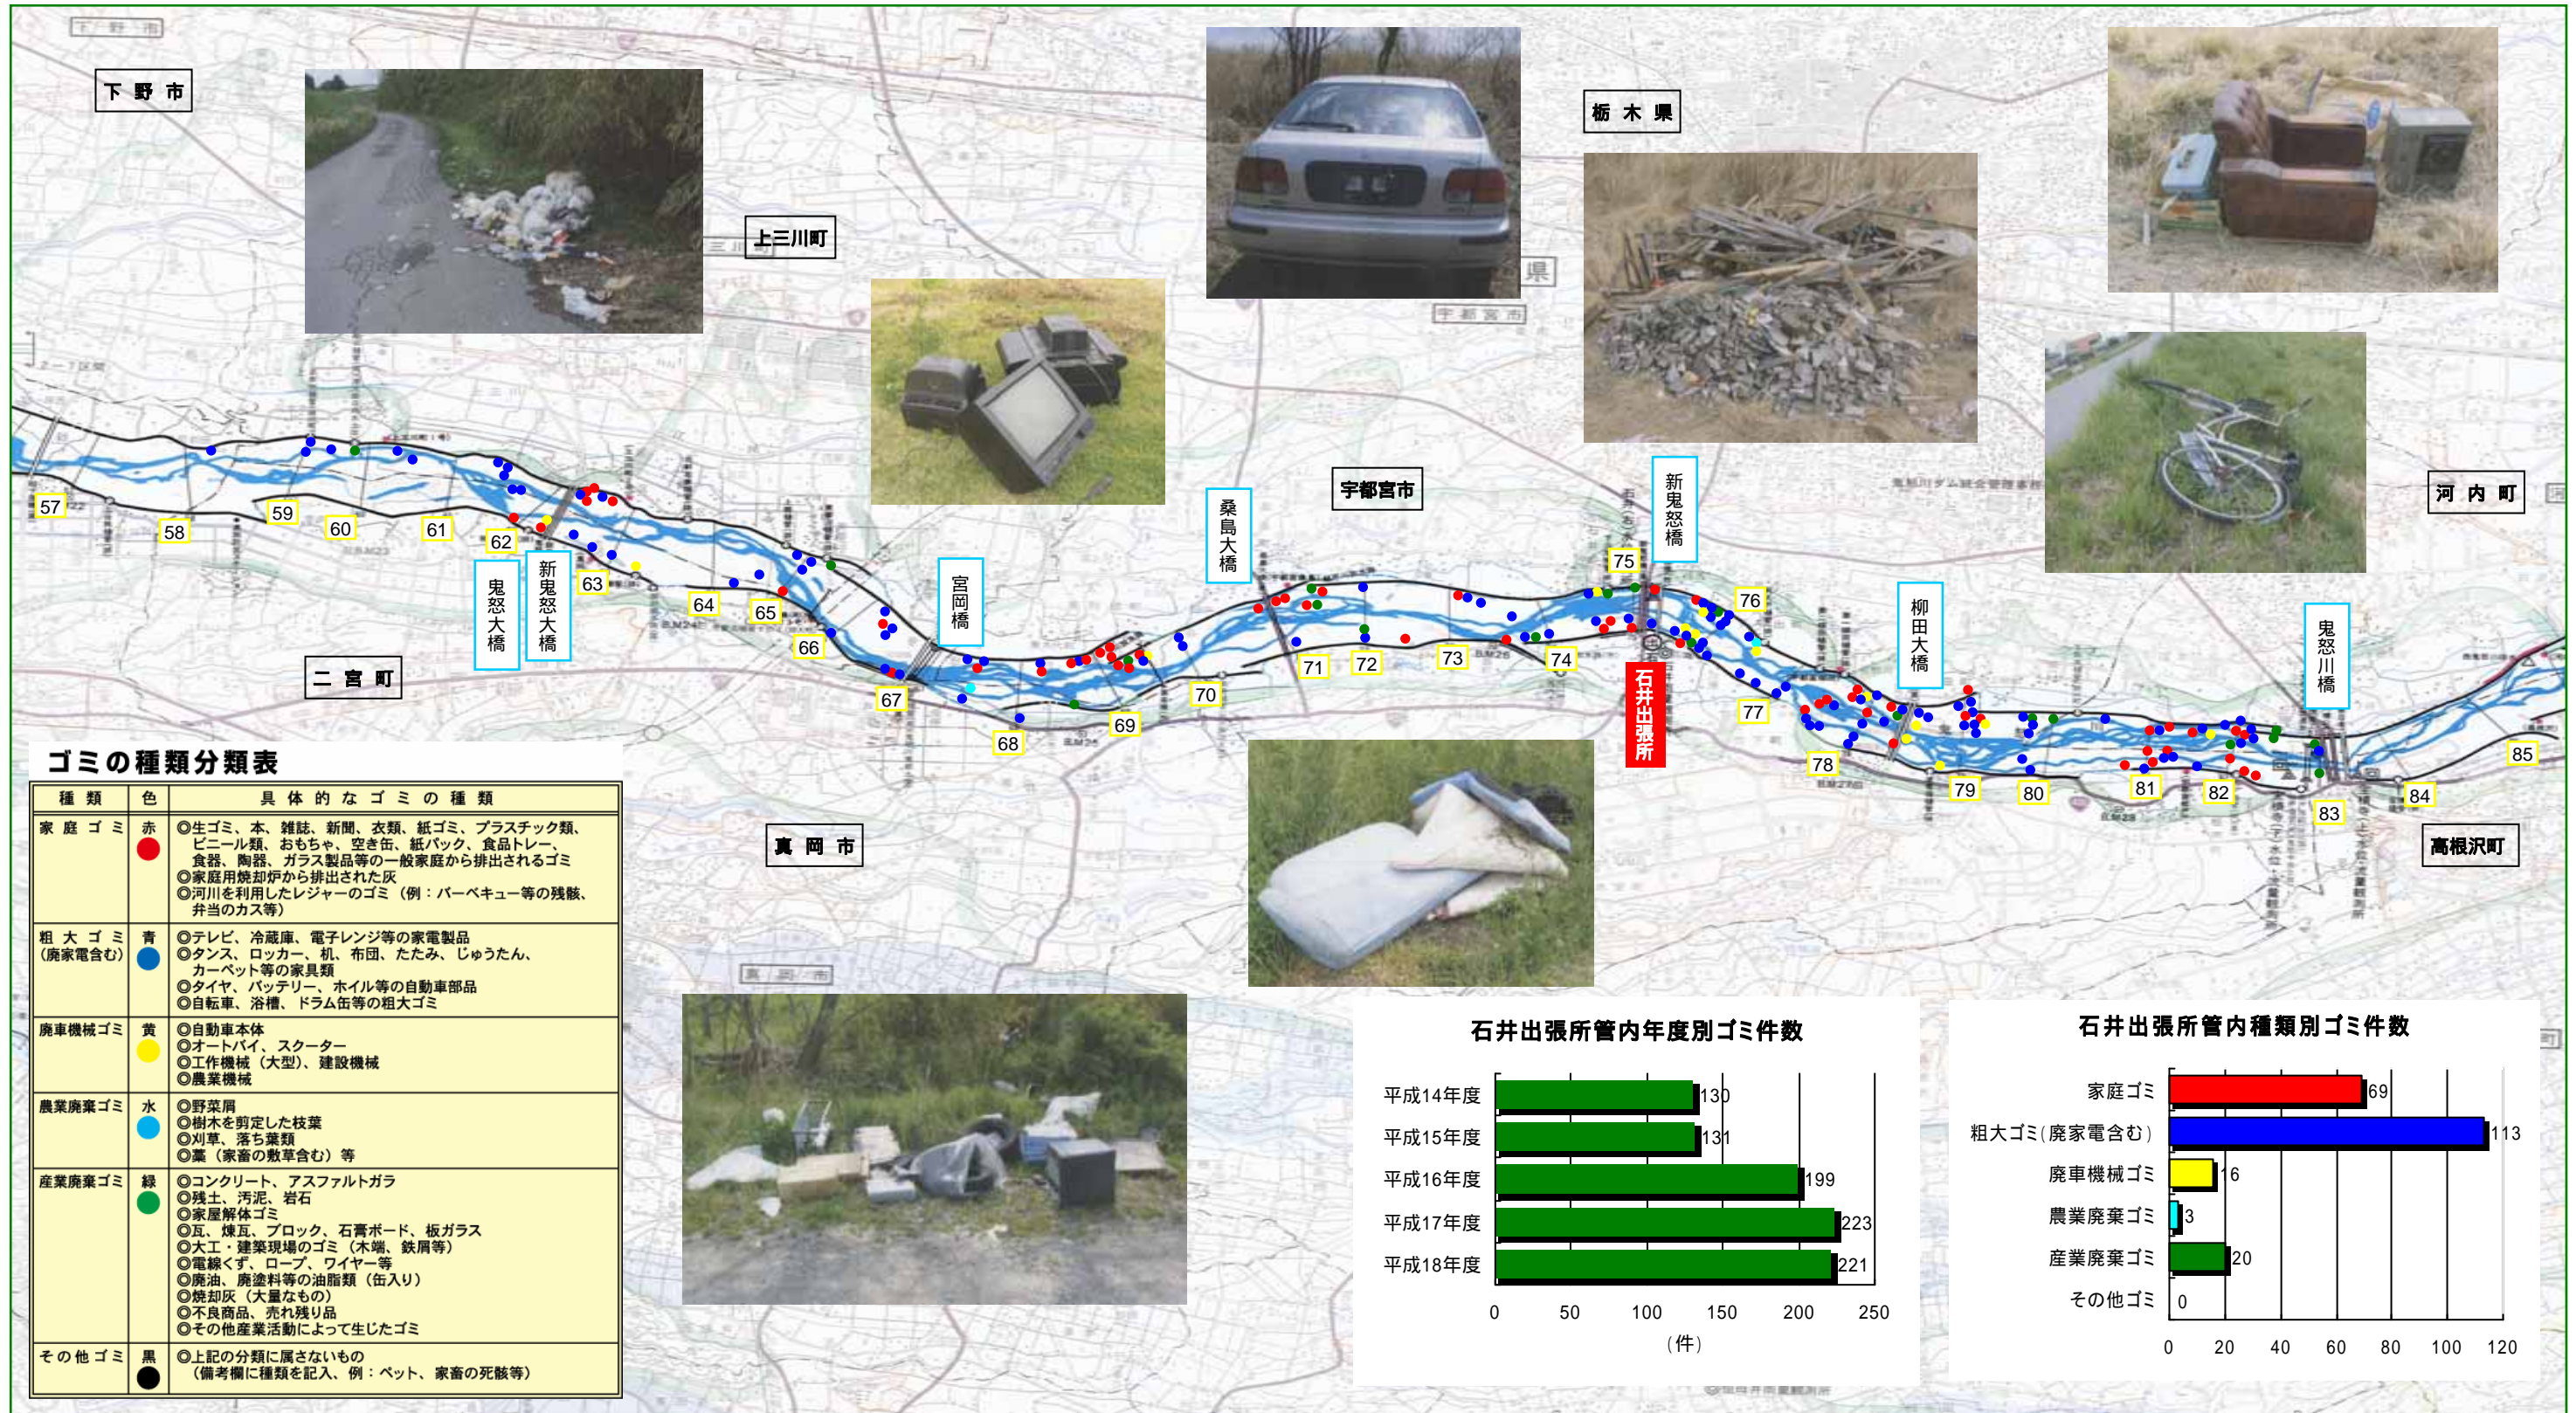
下野市

上三川町

栃木県

宇都宮市

河内町

二宮町

真岡市

高根沢町

鬼怒大橋

新鬼怒大橋

宮岡橋

桑島大橋

新鬼怒橋

柳田大橋

鬼怒川橋

石井出張所

57 58 59 60 61 62 63 64 65 66 67 68 69 70 71 72 73 74 75 76 77 78 79 80 81 82 83 84 85

ゴミの種類分類表

| 種類 | 色 | 具体的なゴミの種類 |
|---|---|---|
| 家庭ゴミ | 赤 | ◎生ゴミ、本、雑誌、新聞、衣類、紙ゴミ、プラスチック類、ビニール類、おもちゃ、空き缶、紙パック、食品トレー、食器、陶器、ガラス製品等の一般家庭から排出されるゴミ ◎家庭用焼却炉から排出された灰 ◎河川を利用したレジャーのゴミ（例：バーベキュー等の残骸、弁当のカス等） |
| 粗大ゴミ（廃家電含む） | 青 | ◎テレビ、冷蔵庫、電子レンジ等の家電製品 ◎タンス、ロッカー、机、布団、たたみ、じゅうたん、カーペット等の家具類 ◎タイヤ、バッテリー、ホイル等の自動車部品 ◎自転車、浴槽、ドラム缶等の粗大ゴミ |
| 廃車機械ゴミ | 黄 | ◎自動車本体 ◎オートバイ、スクーター ◎工作機械（大型）、建設機械 ◎農業機械 |
| 農業廃棄ゴミ | 水 | ◎野菜屑 ◎樹木を剪定した枝葉 ◎刈草、落ち葉類 ◎藁（家畜の敷草含む）等 |
| 産業廃棄ゴミ | 緑 | ◎コンクリート、アスファルトガラ ◎残土、汚泥、岩石 ◎家屋解体ゴミ ◎瓦、煉瓦、ブロック、石膏ボード、板ガラス ◎大工・建築現場のゴミ（木端、鉄屑等） ◎電線くず、ロープ、ワイヤー等 ◎廃油、廃塗料等の油脂類（缶入り） ◎焼却灰（大量なもの） ◎不良商品、売れ残り品 ◎その他産業活動によって生じたゴミ |
| その他ゴミ | 黒 | ◎上記の分類に属さないもの（備考欄に種類を記入、例：ペット、家畜の死骸等） |

石井出張所管内年度別ゴミ件数

平成14年度 130
平成15年度 131
平成16年度 199
平成17年度 223
平成18年度 221

0 50 100 150 200 250
（件）

石井出張所管内種類別ゴミ件数

家庭ゴミ 69
粗大ゴミ（廃家電含む） 113
廃車機械ゴミ 16
農業廃棄ゴミ 3
産業廃棄ゴミ 20
その他ゴミ 0

0 20 40 60 80 100 120